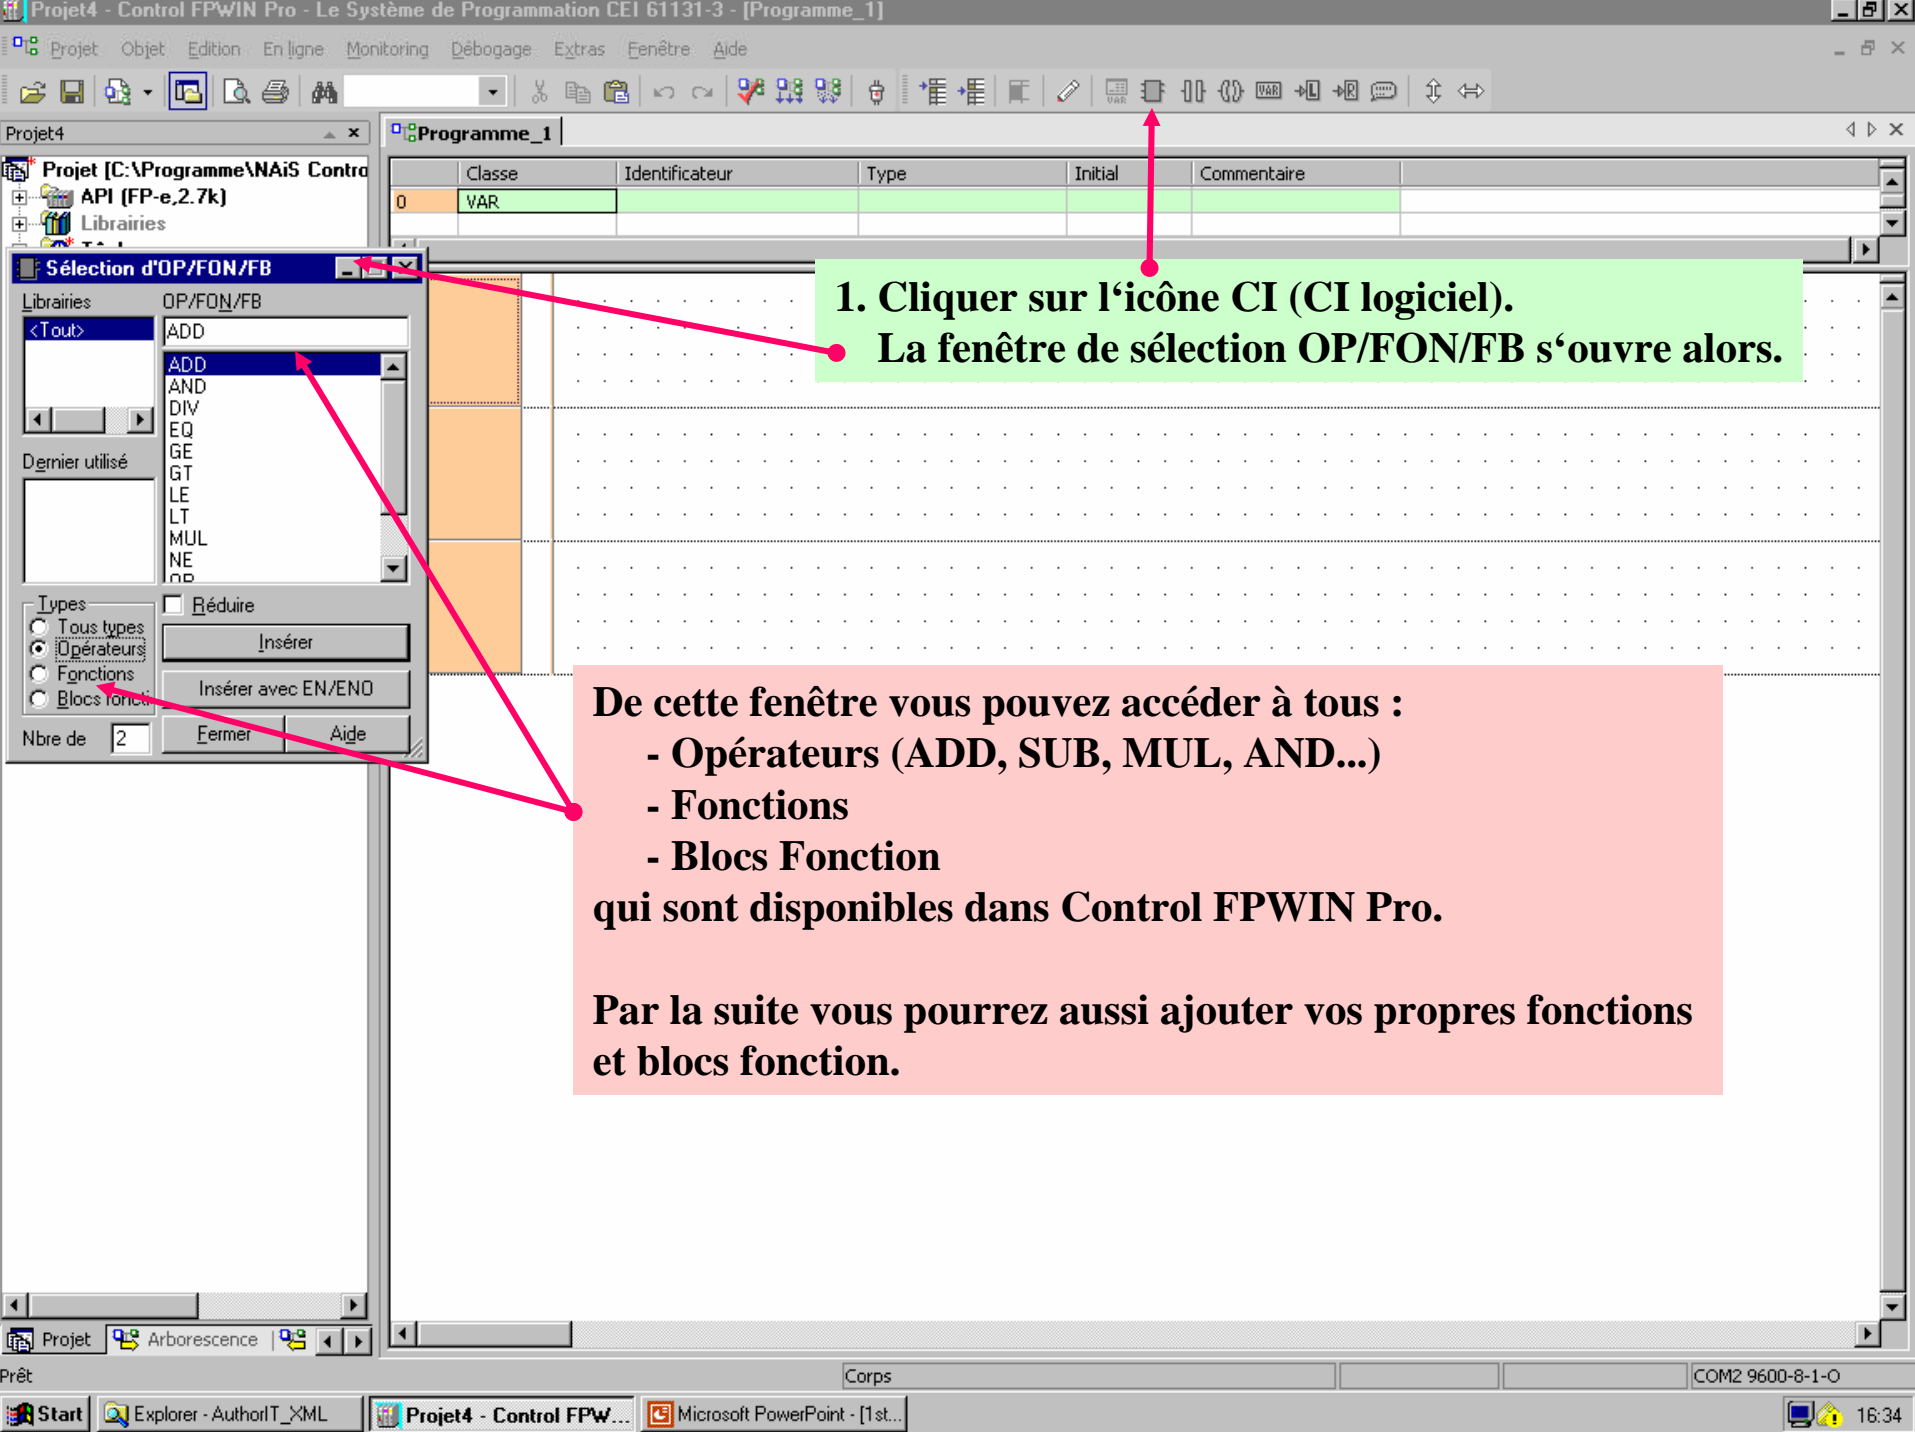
Projet4 - Control FPWIN Pro - Le Système de Programmation CEI 61131-3 - [Programme_1]

Projet Objet Edition En ligne Monitoring Débogage Extras Fenêtre Aide

Projet4

Projet [C:\Programme\NAiS Contro

API (FP-e,2.7k)

Librairies

Programme_1

| | Classe | Identificateur | Type | Initial | Commentaire |
|---|---|---|---|---|---|
| 0 | VAR | | | | |

Sélection d'OP/FON/FB

Librairies

<Tout>

OP/FON/FB

ADD

ADD
AND
DIV
EQ
GE
GT
LE
LT
MUL
NE
OR

Dernier utilisé

Types

Tous types

Opérateurs

Fonctions

Blocs foncti

Réduire

Insérer

Insérer avec EN/ENO

Nbre de 2

Fermer

Aide

1. Cliquer sur l'icône CI (CI logiciel).
La fenêtre de sélection OP/FON/FB s'ouvre alors.

De cette fenêtre vous pouvez accéder à tous :
- Opérateurs (ADD, SUB, MUL, AND...)
- Fonctions
- Blocs Fonction
qui sont disponibles dans Control FPWIN Pro.

Par la suite vous pourrez aussi ajouter vos propres fonctions et blocs fonction.

Projet Arborescence

Prêt

Corps

COM2 9600-8-1-O

Start

Explorer - AuthorIT_XML

Projet4 - Control FPW...

Microsoft PowerPoint - [1st...

16:34